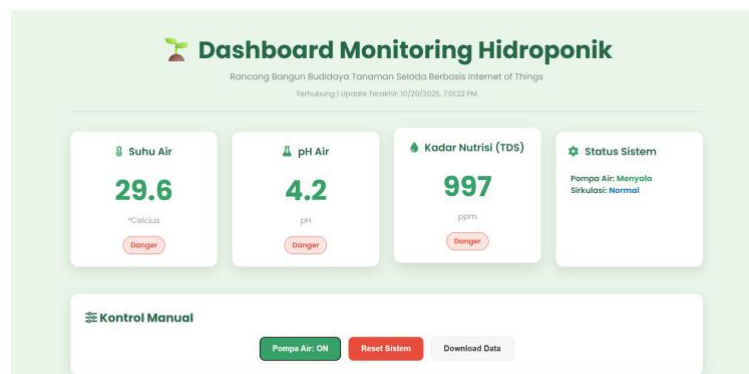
Dashboard Monitoring Hidroponik

Rancang Bangun Budidaya Tanaman Selada Berbasis Internet of Things

Terhubung | Update Terakhir: 10/29/2025, 7:01:22 PM

Suhu Air

29.6

°Celcius

Danger

pH Air

4.2

pH

Danger

Kadar Nutrisi (TDS)

997

ppm

Danger

Status Sistem

Pompa Air: Menyala
Sirkulasi: Normal

Kontrol Manual

Pompa Air: ON

Reset Sistem

Download Data